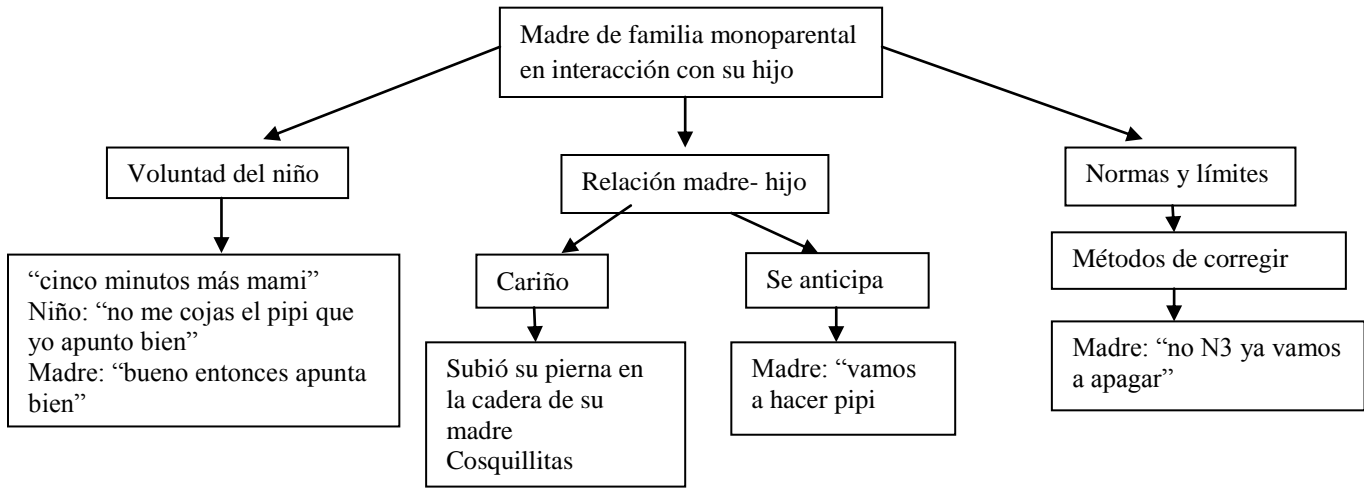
Madre de familia monoparental en interacción con su hijo

Voluntad del niño

“cinco minutos más mami”
Niño: “no me cojas el pipi que yo apunto bien”
Madre: “bueno entonces apunta bien”

Relación madre- hijo

Cariño

Subió su pierna en la cadera de su madre
Cosquillitas

Se anticipa

Madre: “vamos a hacer pipi

Normas y límites

Métodos de corregir

Madre: “no N3 ya vamos a apagar”